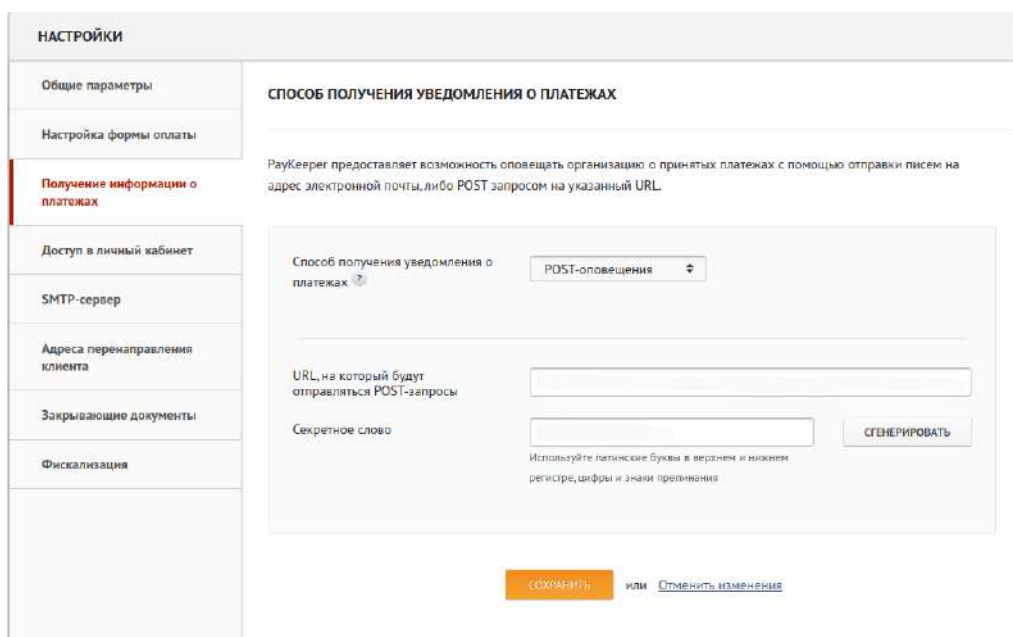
НАСТРОЙКИ

Общие параметры

Настройка формы оплаты

Получение информации о платежах

Доступ в личный кабинет

SMTP-сервер

Адреса перенаправления клиента

Закрывающие документы

Фискализация

СПОСОБ ПОЛУЧЕНИЯ УВЕДОМЛЕНИЯ О ПЛАТЕЖАХ

PayKeeper предоставляет возможность оповещать организацию о принятых платежах с помощью отправки писем на адрес электронной почты, либо POST запросом на указанный URL.

Способ получения уведомления о платежах ?

POST-оповещения

URL, на который будут отправляться POST-запросы

Секретное слово

СГЕНЕРИРОВАТЬ

Используйте латинские буквы в верхнем и нижнем регистре, цифры и знаки препинания

СОХРАНИТЬ

или Отменить изменения